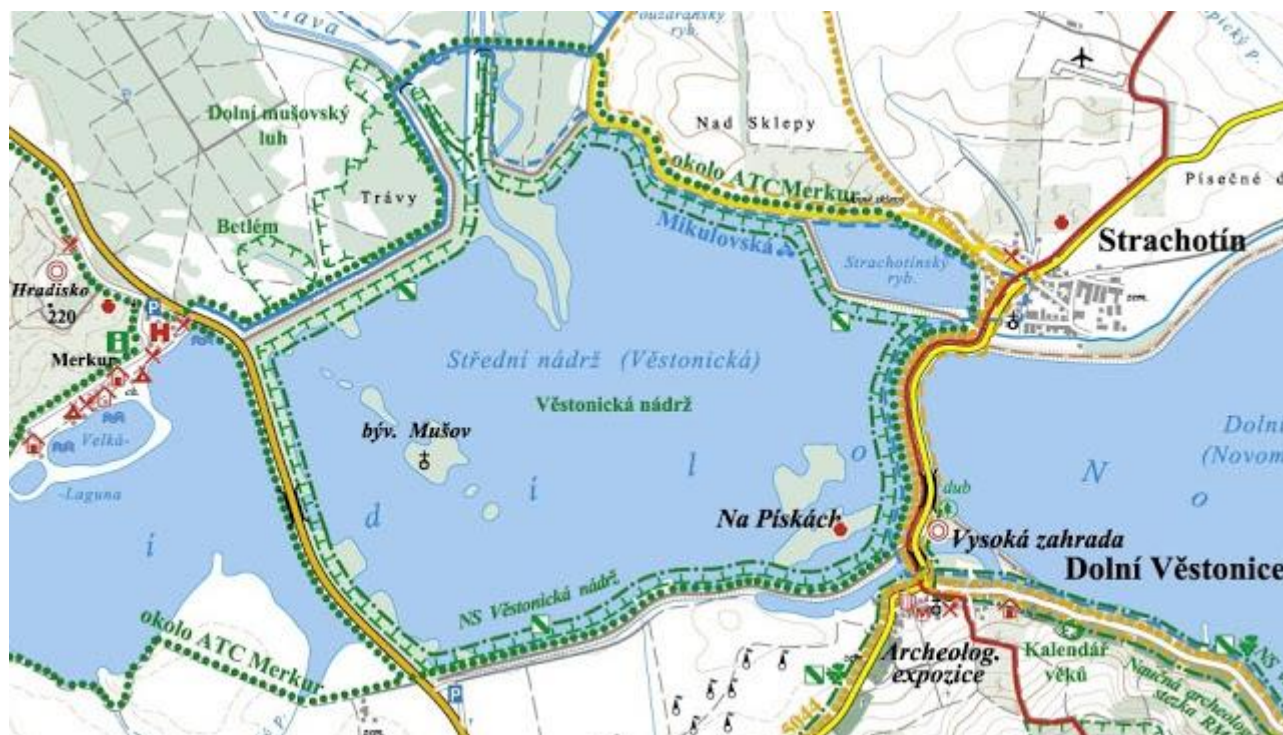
Dolní mušovský luh
Trávy
Betlém
Hradisko
220
Merkur
Velká-
-Laguna
Nad Sklepy
okolo ATC Merkur
Mikulovská
Strachotínský ryb.
Strachotín
Písečné
Střední nádrž (Věstonická)
Věstonická nádrž
býv. Mušov
d
í
l
o
Na Pískách
Vysoká zahrada
Dolní Věstonice
N
o
Dolní
(Novom
dub
NS Věstonická nádrž
okolo ATC Merkur
Archeolog. expozice
Kalendář věků
Naučná archeolog. stezka
NS
i